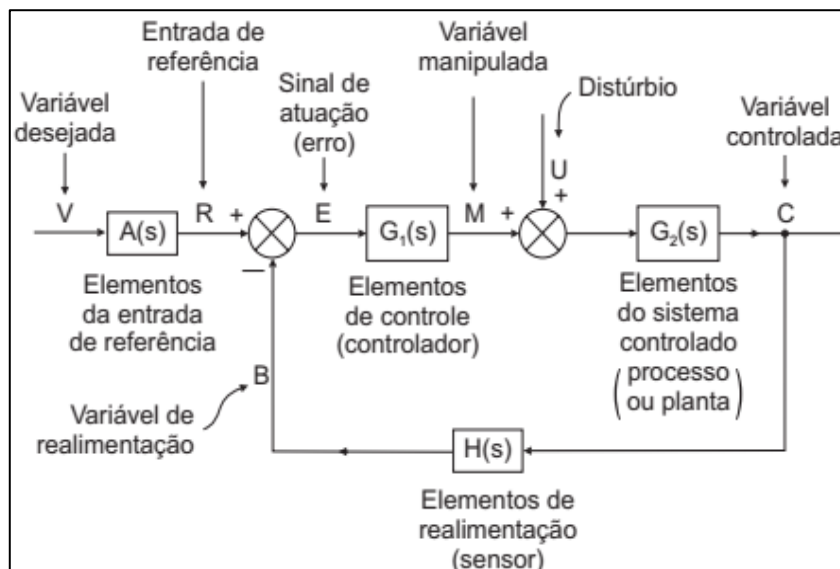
Entrada de referência

Variável manipulada

Sinal de atuação (erro)

Distúrbio

Variável desejada

Variável controlada

U

+

V

A(s)

R

+

E

$G_1(s)$

M

+

$G_2(s)$

C

−

Elementos da entrada de referência

Elementos de controle (controlador)

Elementos do sistema controlado (processo ou planta)

B

Variável de realimentação

H(s)

Elementos de realimentação (sensor)